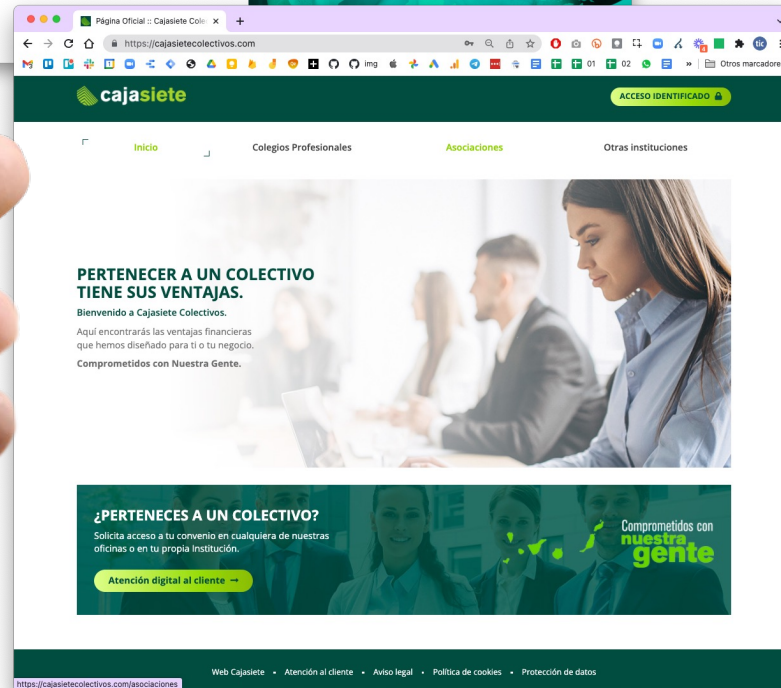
Página Oficial :: Cajasiete Cole ×

https://cajasietecolectivos.com

img 01 02 Otros marcadore

cajasiete

ACCESO IDENTIFICADO

Inicio Colegios Profesionales Asociaciones Otras instituciones

PERTENECER A UN COLECTIVO TIENE SUS VENTAJAS.

Bienvenido a Cajasiete Colectivos.

Aquí encontrarás las ventajas financieras que hemos diseñado para ti o tu negocio.

Comprometidos con Nuestra Gente.

¿PERTENECES A UN COLECTIVO?

Solicita acceso a tu convenio en cualquiera de nuestras oficinas o en tu propia Institución.

Atención digital al cliente →

Comprometidos con nuestra gente

Web Cajasiete • Atención al cliente • Aviso legal • Política de cookies • Protección de datos

https://cajasietecolectivos.com/asociaciones